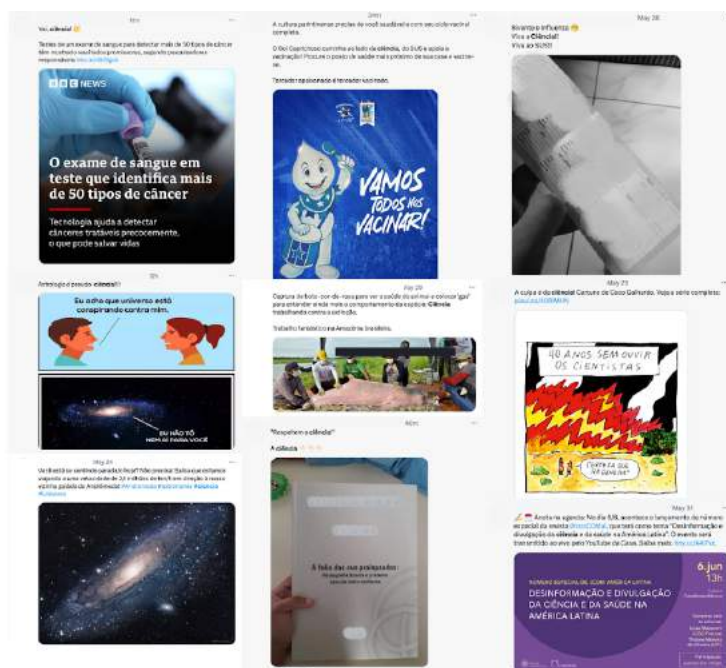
Vai, ciência!

Testes de um exame de sangue para detectar mais de 50 tipos de câncer têm mostrado resultados promissores, segundo pesquisadores responsáveis.

BBC NEWS

O exame de sangue em teste que identifica mais de 50 tipos de câncer

Tecnologia ajuda a detectar cânceres tratáveis precocemente, o que pode salvar vidas

Astrologia é pseudo ciência!!!

Eu acho que universo está conspirando contra mim.

EU NÃO TÔ NEM AÍ PARA VOCÊ

May 31

Vai direto ao sentinela paralela hoje? Não precisa! Saiba que estamos viajando a uma velocidade de 2,1 milhões de km/h em direção à nossa vizinha galáxia de Andrômeda!

A cultura patrimonial precisa de você saudável e com seu cartão de vacinação completo.

O Boi Garantido se une à luta da ciência, do SUS e apoia a vacinação! Procure o posto de saúde mais próximo de sua casa e vacine-se.

Tomado vacinado é torcedor vacinado.

VAMOS TODOS NOS VACINAR!

May 28

Captura de boto-cor-de-rosa para ver a saúde do animal e colocar "gps" para entender ainda mais o comportamento da espécie. Ciência trabalhando contra a extinção.

Trabalho fantástico na Amazônia brasileira.

"Respeitem a ciência!"

A ciência

A falta que nos protegeriam

May 28

Bivalente influenza
Viva a Ciência!
Viva ao SUS!!

May 23

A culpa é da ciência! Cartum de Caco Galhardo. Veja a série completa:

40 ANOS SEM OUVIR OS CIENTISTAS

CULPA DA CIÊNCIA!

May 31

Anote na agenda: No dia 6/6, acontece o lançamento do número especial da revista, que terá como tema "Desinformação e divulgação da ciência e da saúde na América Latina". O evento será transmitido ao vivo pelo YouTube da Casa. Saiba mais:

DESINFORMAÇÃO E DIVULGAÇÃO DA CIÊNCIA E DA SAÚDE NA AMÉRICA LATINA

6.jun
13h